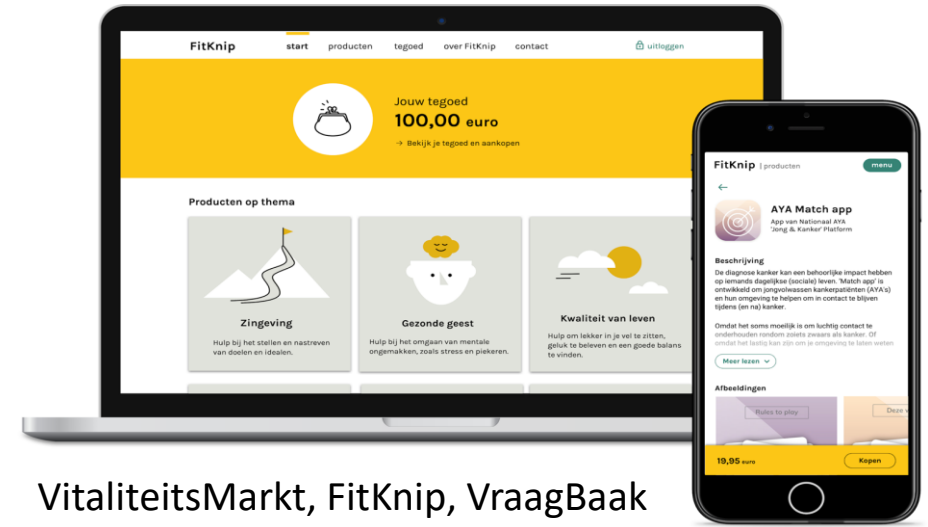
FitKnip start producten tegoed over FitKnip contact uitloggen

Jouw tegoed
100,00 euro
→ Bekijk je tegoed en aankopen

Producten op thema

Zingeving
Hulp bij het stellen en nastreven van doelen en idealen.

Gezonde geest
Hulp bij het omgaan van mentale ongemakken, zoals stress en piekeren.

Kwaliteit van leven
Hulp om lekker in je vel te zitten, geluk te beleven en een goede balans te vinden.

FitKnip | producten menu

←

AYA Match app
App van Nationaal AYA 'Jong & Kanker' Platform

Beschrijving
De diagnose kanker kan een behoorlijke impact hebben op iemands dagelijkse (sociale) leven. 'Match app' is ontwikkeld om jongvolwassen kankerpatiënten (AYA's) en hun omgeving te helpen om in contact te blijven tijdens (en na) kanker.

Omdat het soms moeilijk is om luchtig contact te onderhouden rondom zoiets zwaars als kanker. Of omdat het lastig kan zijn om je omgeving te laten weten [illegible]

Meer lezen

Afbeeldingen
Rules to play
Deze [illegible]

19,95 euro Kopen

VitaliteitsMarkt, FitKnip, VraagBaak